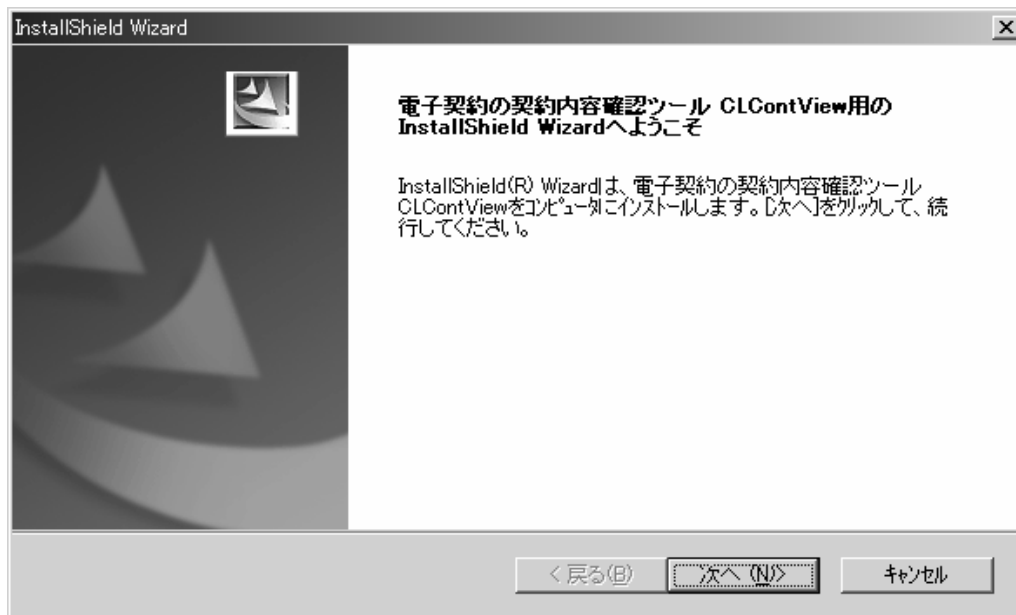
InstallShield Wizard

電子契約の契約内容確認ツール CLContView用の InstallShield Wizardへようこそ

InstallShield(R) Wizardは、電子契約の契約内容確認ツール CLContViewをコンピュータにインストールします。[次へ]をクリックして、続行してください。

< 戻る(B)

次へ (N)>

キャンセル